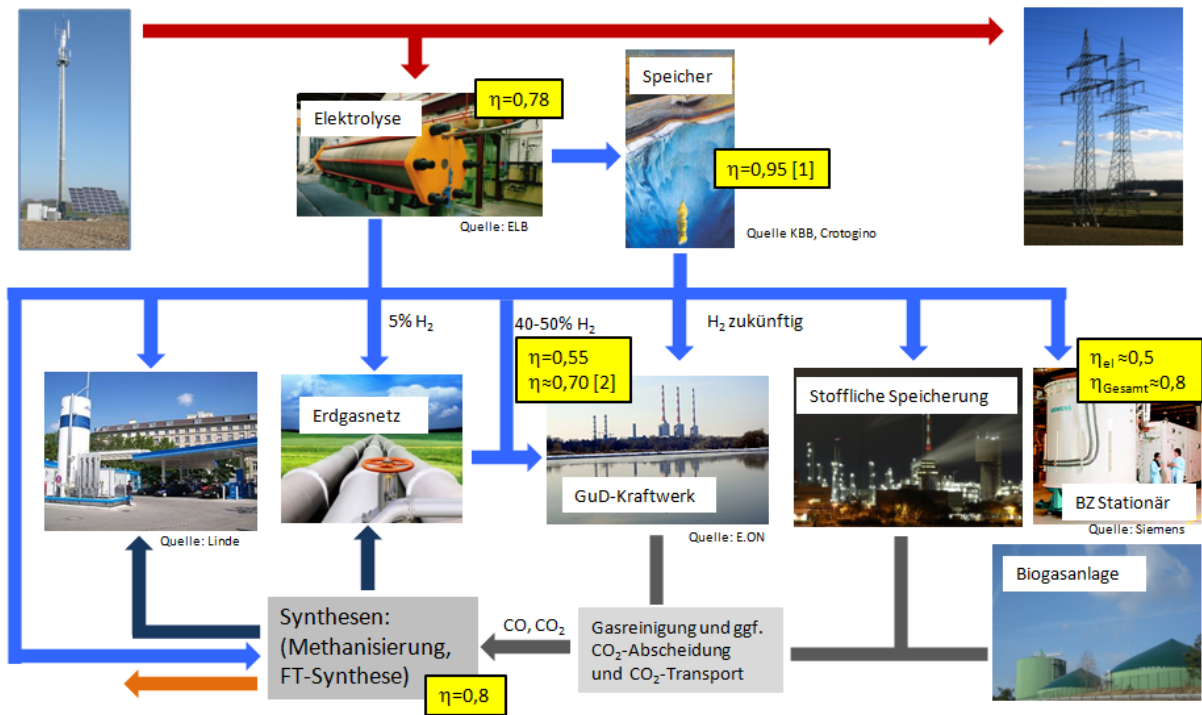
Elektrolyse

$\eta$=0,78

Quelle: ELB

Speicher

$\eta$=0,95 [1]

Quelle KBB, Crotogino

5% $H_2$

40-50% $H_2$

$H_2$ zukünftig

$\eta$=0,55
$\eta$≈0,70 [2]

$\eta_{el}$ ≈0,5
$\eta_{Gesamt}$ ≈0,8

Quelle: Linde

Erdgasnetz

GuD-Kraftwerk

Quelle: E.ON

Stoffliche Speicherung

BZ Stationär

Quelle: Siemens

Biogasanlage

Synthesen: (Methanisierung, FT-Synthese)

$\eta$=0,8

CO, $CO_2$

Gasreinigung und ggf. $CO_2$-Abscheidung und $CO_2$-Transport